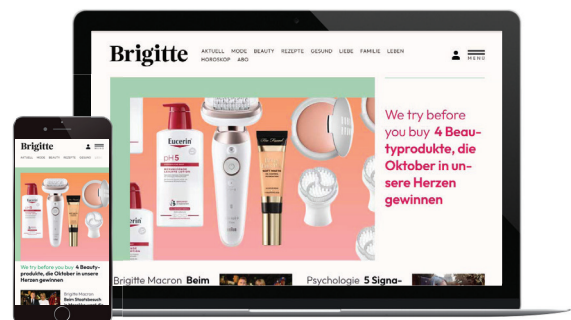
Brigitte

AKTUELL MODE BEAUTY REZEPTE GESUND LIEBE FAMILIE LEBEN HOROSKOP ABO

MENU

Eucerin

pH5

braun

We try before you buy 4 Beautyprodukte, die Oktober in unsere Herzen gewinnen

Brigitte Macron Beim

Psychologie 5 Signa-

Brigitte

AKTUELL MODE BEAUTY REZEPTE GESUND

We try before you buy 4 Beautyprodukte, die Oktober in unsere Herzen gewinnen

Brigitte Macron
Beim Staatsbesuch